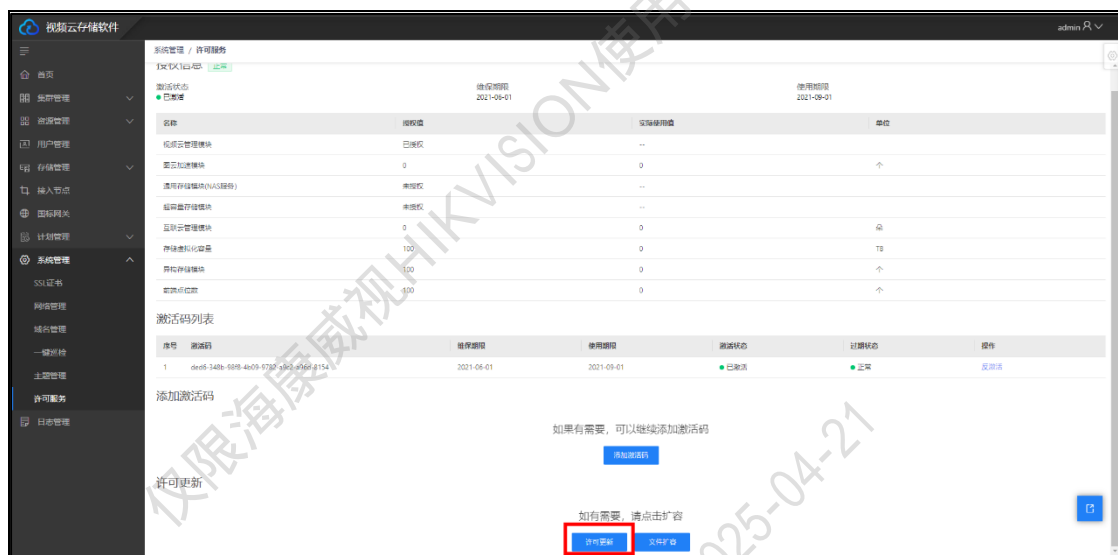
视频云存储软件

admin

首页
集群管理
资源管理
用户管理
存储管理
接入节点
国标网关
计划管理
系统管理
SSL证书
网络管理
域名管理
一键巡检
主题管理
许可服务
日志管理

系统管理 / 许可服务

授权信息 正常

激活状态
● 已激活

维保期限
2021-06-01

使用期限
2021-09-01

| 名称 | 授权值 | 实际使用值 | 单位 |
|---|---|---|---|
| 视频云管理模块 | 已授权 | -- | |
| 图云加速模块 | 0 | 0 | 个 |
| 通用存储模块(NAS服务) | 未授权 | -- | |
| 超容量存储模块 | 未授权 | -- | |
| 互联云管理模块 | 0 | 0 | 朵 |
| 存储虚拟化容量 | 100 | 0 | TB |
| 异构存储模块 | 100 | 0 | 个 |
| 前端点位数 | 100 | 0 | 个 |

激活码列表

| 序号 | 激活码 | 维保期限 | 使用期限 | 激活状态 | 过期状态 | 操作 |
|---|---|---|---|---|---|---|
| 1 | ded6-348b-98f8-4b09-9782-a9c2-a96d-8154 | 2021-06-01 | 2021-09-01 | ● 已激活 | ● 正常 | 反激活 |

添加激活码

如果有需要，可以继续添加激活码

添加激活码

许可更新

如有需要，请点击扩容

许可更新 文件扩容

仅限海康威视HIKVISION使用 2025-04-21